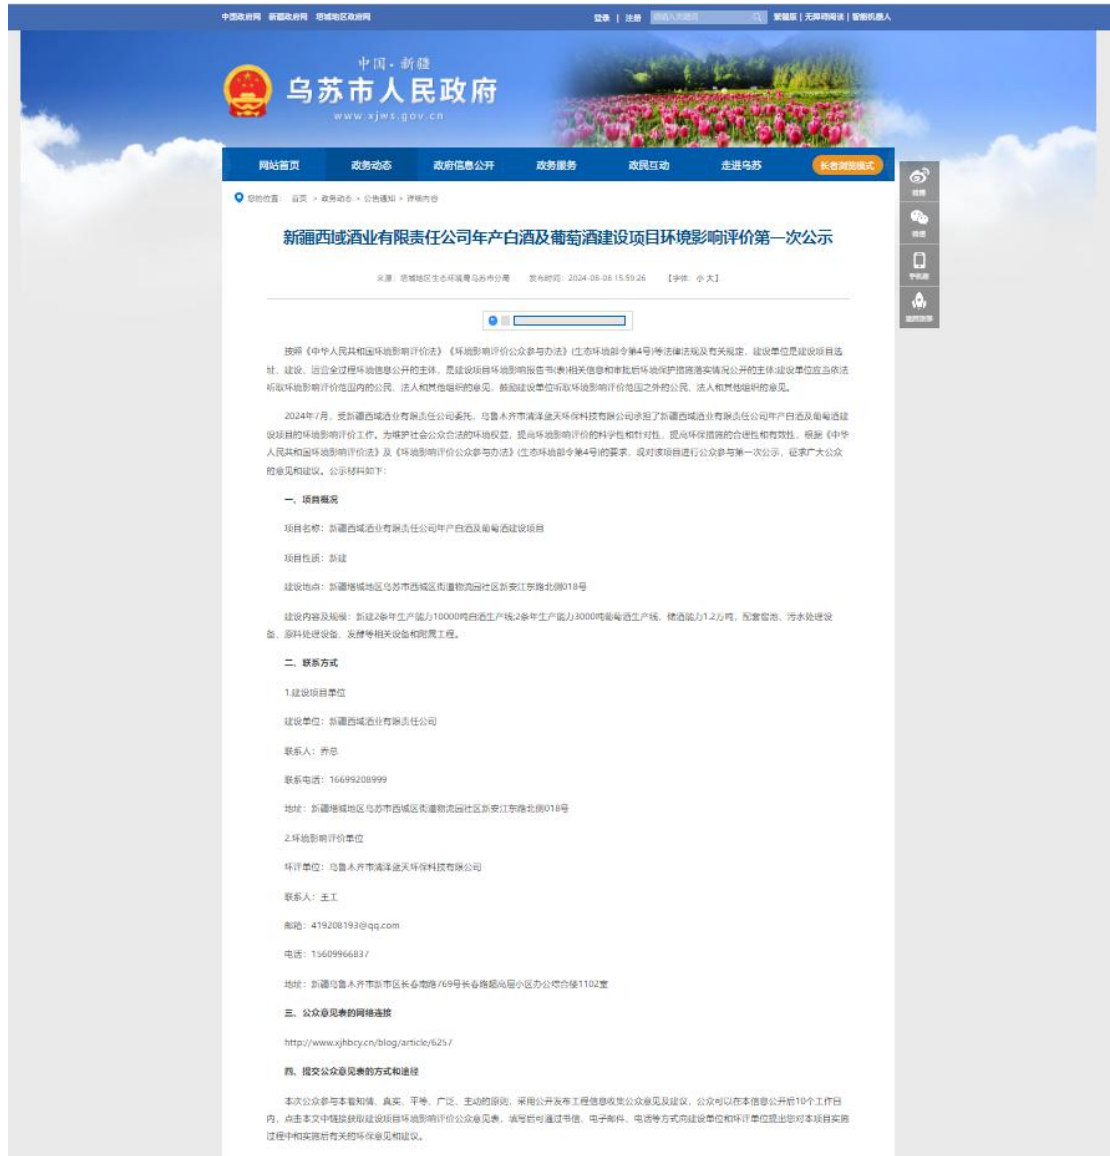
中国政府网 新疆政府网 塔城地区政府网

登录 | 注册 请输入关键词 繁體版 | 无障碍阅读 | 智能机器人

中国·新疆
乌苏市人民政府
www.xjws.gov.cn

网站首页 政务动态 政府信息公开 政务服务 政民互动 走进乌苏 长者浏览模式

您的位置： 首页 > 政务动态 > 公告通知 > 详细内容

新疆西域酒业有限责任公司年产白酒及葡萄酒建设项目环境影响评价第一次公示

来源：塔城地区生态环境局乌苏市分局 发布时间：2024-08-08 15:59:26 【字体：小 大】

按照《中华人民共和国环境影响评价法》《环境影响评价公众参与办法》(生态环境部令第4号)等法律法规及有关规定，建设单位是建设项目选址、建设、运营全过程环境信息公开的主体，是建设项目环境影响报告书(表)相关信息和审批后环境保护措施落实情况公开的主体;建设单位应当依法听取环境影响评价范围内的公民、法人和其他组织的意见，鼓励建设单位听取环境影响评价范围之外的公民、法人和其他组织的意见。

2024年7月，受新疆西域酒业有限责任公司委托，乌鲁木齐市清洋途天环保科技有限公司承担了新疆西域酒业有限责任公司年产白酒及葡萄酒建设项目的环境影响评价工作。为维护社会公众合法的环境权益，提高环境影响评价的科学性和针对性，提高环保措施的合理性和有效性，根据《中华人民共和国环境影响评价法》及《环境影响评价公众参与办法》(生态环境部令第4号)的要求，现对该项目进行公众参与第一次公示，征求广大公众的意见和建议。公示材料如下：

一、项目概况

项目名称：新疆西域酒业有限责任公司年产白酒及葡萄酒建设项目

项目性质：新建

建设地点：新疆塔城地区乌苏市西城区街道物流园社区新安江东路北侧018号

建设内容及规模：新建2条年生产能力10000吨白酒生产线;2条年生产能力3000吨葡萄酒生产线，储酒能力1.2万吨，配套宿舍、污水处理设备、原料处理设备、发酵等相关设备和附属工程。

二、联系方式

1.建设项目单位

建设单位：新疆西域酒业有限责任公司

联系人：乔总

联系电话：16699208999

地址：新疆塔城地区乌苏市西城区街道物流园社区新安江东路北侧018号

2.环境影响评价单位

环评单位：乌鲁木齐市清洋途天环保科技有限公司

联系人：王工

邮箱：419208193@qq.com

电话：15609966837

地址：新疆乌鲁木齐市新市区长春南路769号长春路铭尚居小区办公综合楼1102室

三、公众意见表的网络连接

http://www.xjhbcy.cn/blog/article/625/

四、提交公众意见表的方式和途径

本次公众参与本着知情、真实、平等、广泛、主动的原则，采用公开发布工程信息收集公众意见及建议，公众可以在本信息公开后10个工作日内，点击本文中链接获取建设项目环境影响评价公众意见表，填写后可通过书信、电子邮件、电话等方式向建设单位和环评单位提出您对本项目实施过程中和实施后有关的环保意见和建议。